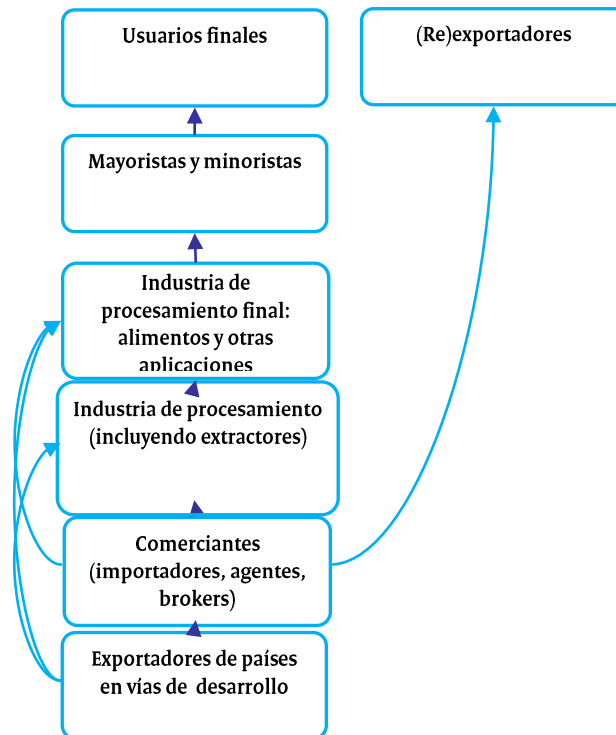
Usuarios finales

(Re)exportadores

Mayoristas y minoristas

Industria de procesamiento final: alimentos y otras aplicaciones

Industria de procesamiento (incluyendo extractores)

Comerciantes (importadores, agentes, brokers)

Exportadores de países en vías de desarrollo